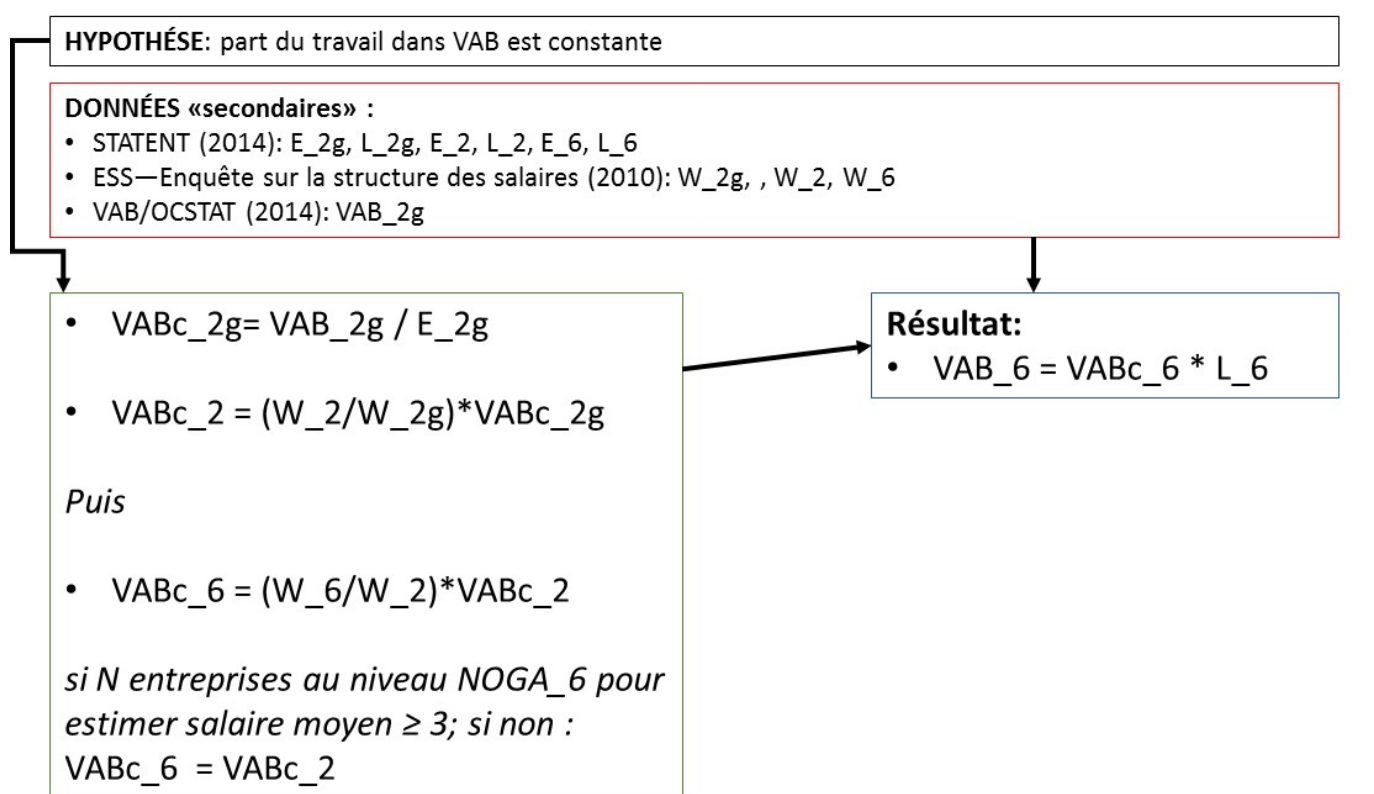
HYPOTHÉSE: part du travail dans VAB est constante

DONNÉES «secondaires» :
• STATENT (2014): E_2g, L_2g, E_2, L_2, E_6, L_6
• ESS—Enquête sur la structure des salaires (2010): W_2g, , W_2, W_6
• VAB/OCSTAT (2014): VAB_2g

• VABc_2g= VAB_2g / E_2g

• VABc_2 = (W_2/W_2g)*VABc_2g

Puis

• VABc_6 = (W_6/W_2)*VABc_2

si N entreprises au niveau NOGA_6 pour estimer salaire moyen ≥ 3; si non : VABc_6 = VABc_2

Résultat:
• VAB_6 = VABc_6 * L_6